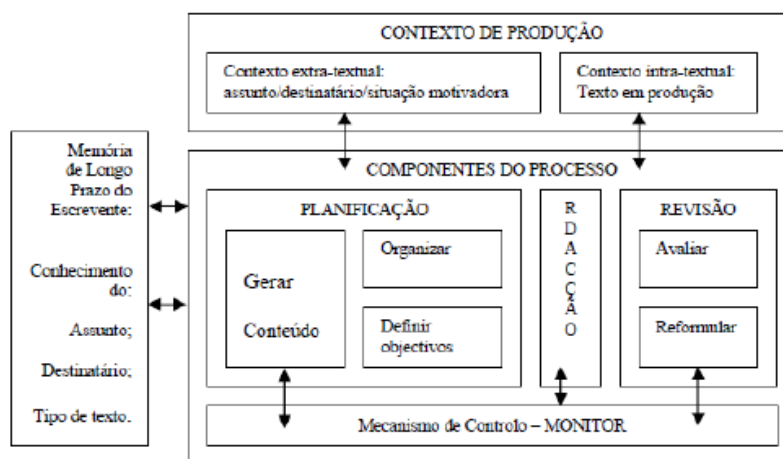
CONTEXTO DE PRODUÇÃO

Contexto extra-textual: assunto/destinatário/situação motivadora

Contexto intra-textual: Texto em produção

Memória de Longo Prazo do Escrevente:

Conhecimento do:

Assunto;

Destinatário;

Tipo de texto.

COMPONENTES DO PROCESSO

PLANIFICAÇÃO

Gerar

Conteúdo

Organizar

Definir objectivos

R
D
A
C
Ç
Ã
O

REVISÃO

Avaliar

Reformular

Mecanismo de Controlo – MONITOR